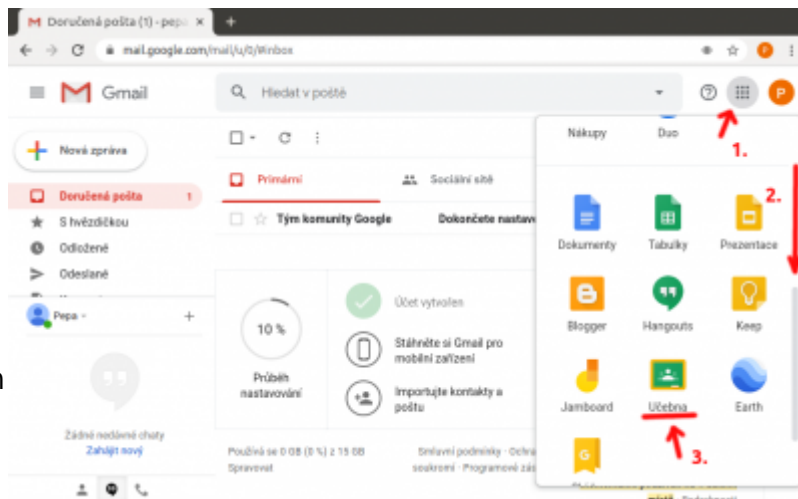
Doručená pošta (1) - pepa
mail.google.com/mail/u/0/#inbox
Gmail
Hledat v poště
P
Nová zpráva
Doručená pošta 1
S hvězdičkou
Odložené
Odeslané
Pepa
Žádné nedávné chaty
Zahájit nový
Primární
Sociální sítě
Tým komunity Google
Dokončete nastave
10 %
Průběh nastavování
Účet vytvořen
Stáhněte si Gmail pro mobilní zařízení
Importujte kontakty a poštu
Používá se 0 GB (0 %) z 15 GB
Spravovat
Smluvní podmínky · Ochra
soukromí · Programové zás
Nákupy
Duo
1.
2.
Dokumenty
Tabulky
Prezentace
Blogger
Hangouts
Keep
Jamboard
Učebna
Earth
3.